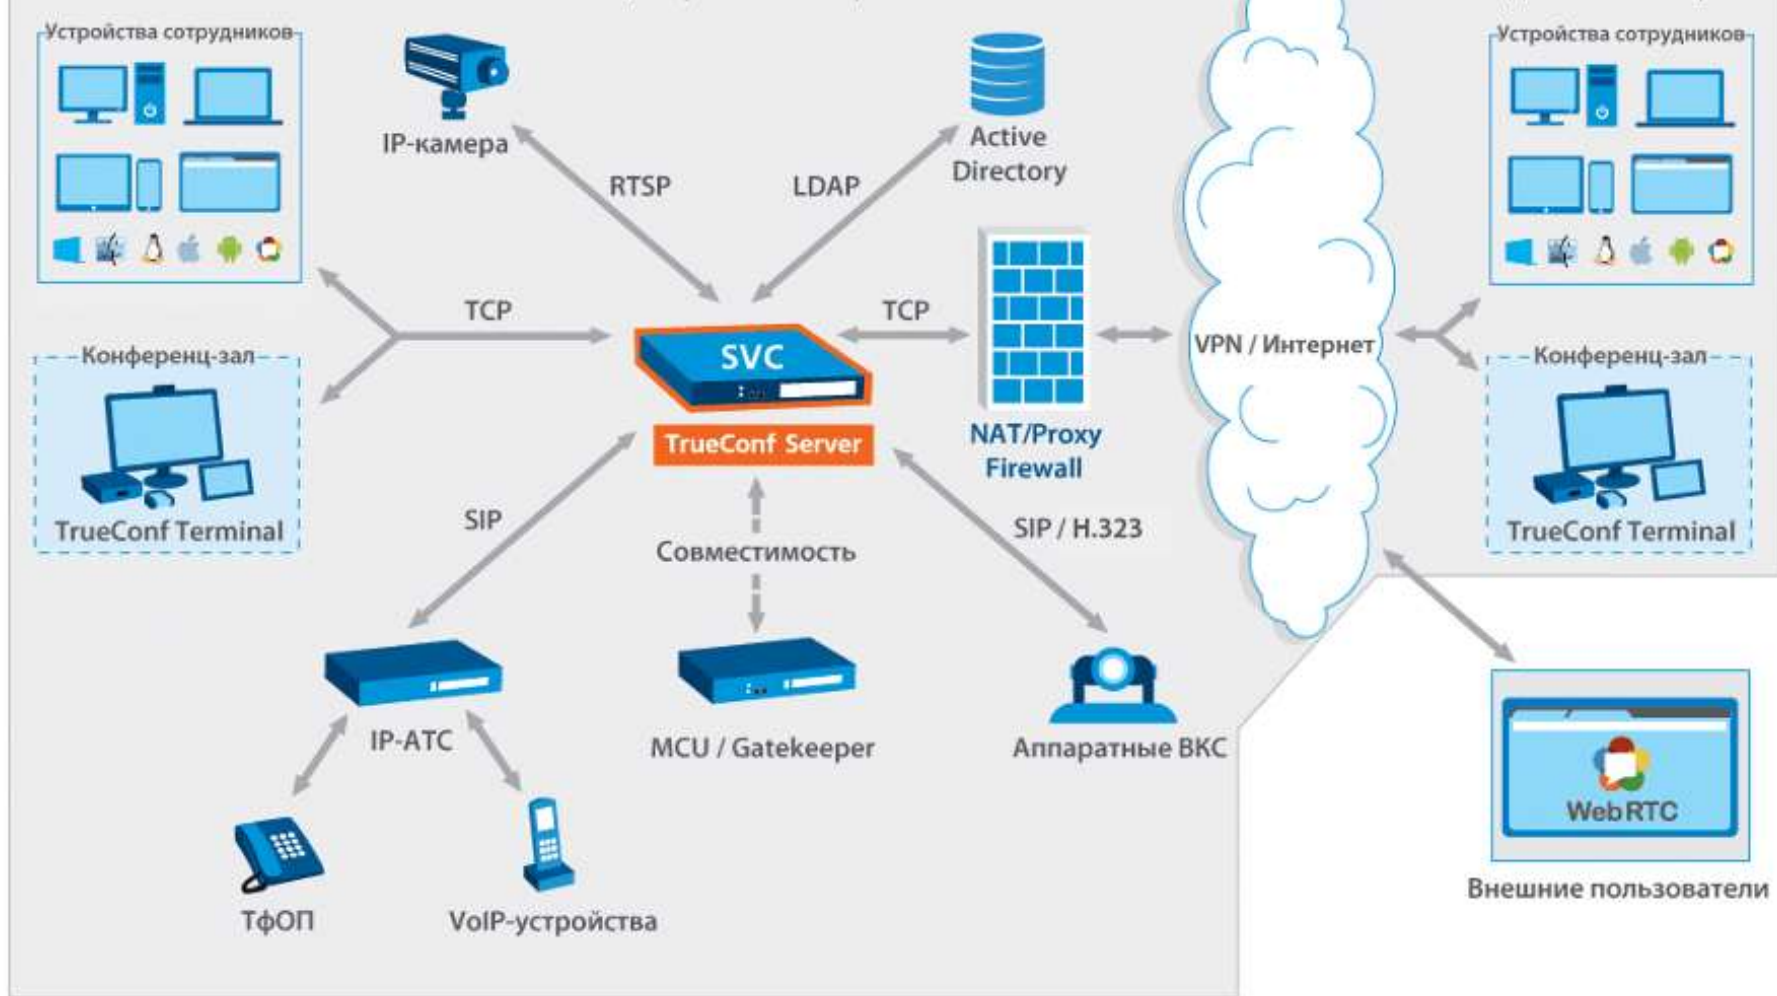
Устройства сотрудников

IP-камера

RTSP

LDAP

Active Directory

Устройства сотрудников

TCP

SVC

TCP

VPN / Интернет

Конференц-зал

TrueConf Server

NAT/Proxy Firewall

Конференц-зал

TrueConf Terminal

SIP

Совместимость

SIP / H.323

TrueConf Terminal

IP-АТС

MCU / Gatekeeper

Аппаратные ВКС

WebRTC

Внешние пользователи

ТфОП

VoIP-устройства